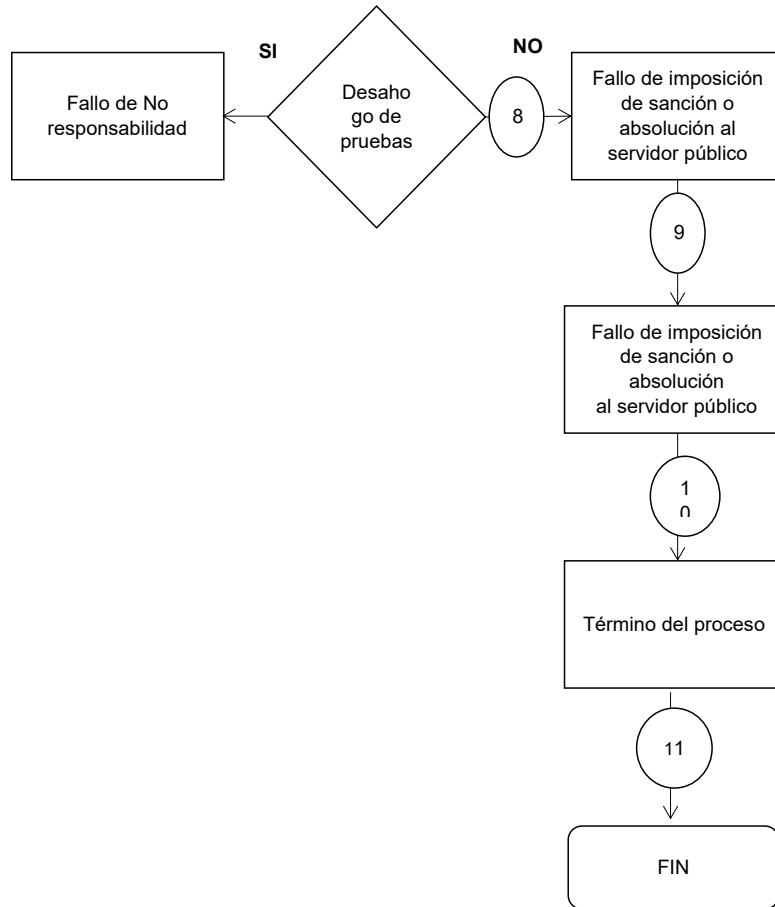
SI

NO

Fallo de No responsabilidad

Desahogo de pruebas

8

Fallo de imposición de sanción o absolución al servidor público

9

Fallo de imposición de sanción o absolución al servidor público

10

Término del proceso

11

FIN